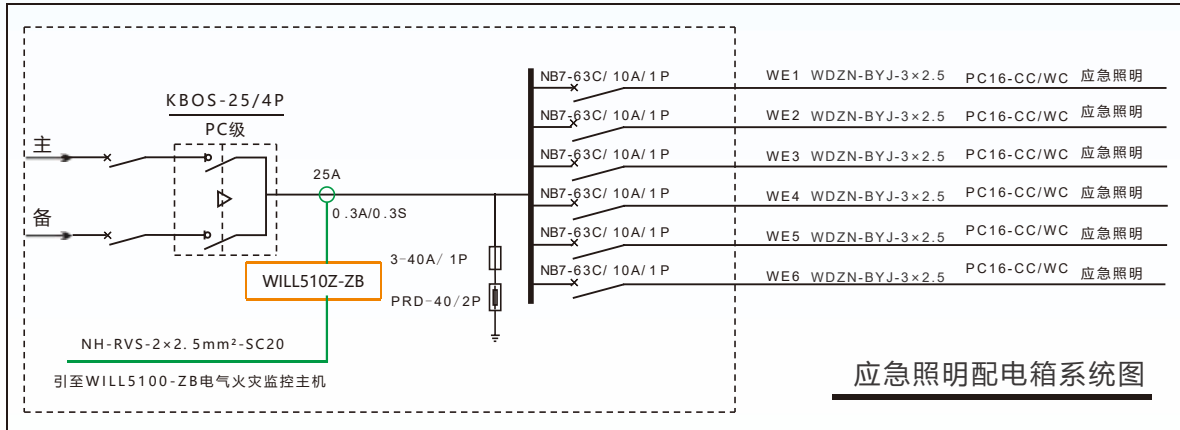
KBOS-25/4P

PC级

主

备

25A

0.3A/0.3S

WILL510Z-ZB

3-40A/ 1P

PRD-40/2P

NH-RVS-2×2.5mm²-SC20

引至WILL5100-ZB电气火灾监控主机

NB7-63C/ 10A/ 1 P WE1 WDZN-BYJ-3×2.5 PC16-CC/WC 应急照明

NB7-63C/ 10A/ 1 P WE2 WDZN-BYJ-3×2.5 PC16-CC/WC 应急照明

NB7-63C/ 10A/ 1 P WE3 WDZN-BYJ-3×2.5 PC16-CC/WC 应急照明

NB7-63C/ 10A/ 1 P WE4 WDZN-BYJ-3×2.5 PC16-CC/WC 应急照明

NB7-63C/ 10A/ 1 P WE5 WDZN-BYJ-3×2.5 PC16-CC/WC 应急照明

NB7-63C/ 10A/ 1 P WE6 WDZN-BYJ-3×2.5 PC16-CC/WC 应急照明

应急照明配电箱系统图